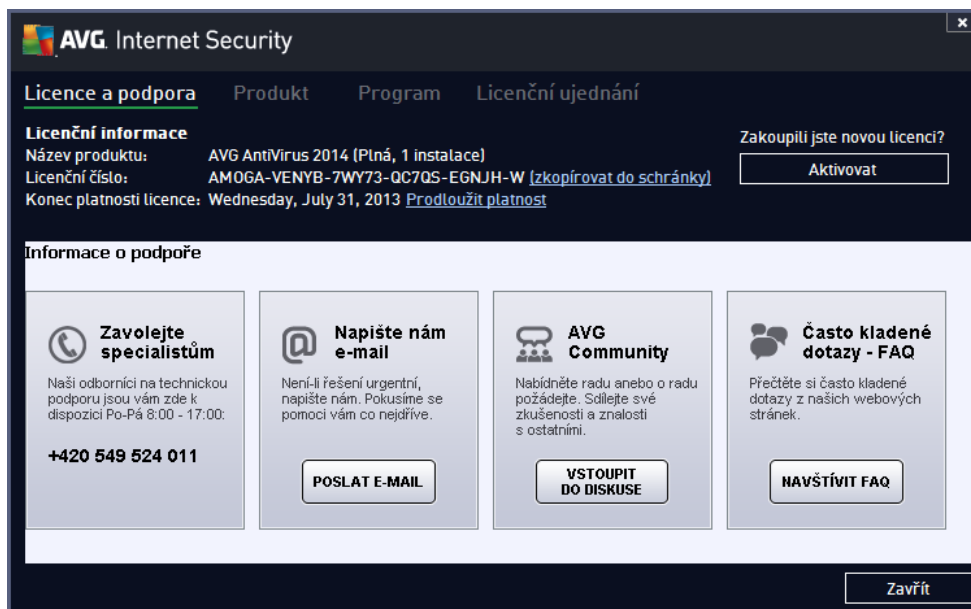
AVG. Internet Security

×

Licence a podpora Produkt Program Licenční ujednání

Licenční informace
Název produktu: AVG AntiVirus 2014 (Plná, 1 instalace)
Licenční číslo: AMOGA-VENYB-7WY73-QC7QS-EGNJH-W (zkopírovat do schránky)
Konec platnosti licence: Wednesday, July 31, 2013 Prodloužit platnost

Zakoupili jste novou licenci?
Aktivovat

Informace o podpoře

Zavolejte specialistům
Naši odborníci na technickou podporu jsou vám zde k dispozici Po-Pá 8:00 - 17:00:
+420 549 524 011

Napište nám e-mail
Není-li řešení urgentní, napište nám. Pokusíme se pomoci vám co nejdříve.
POSLAT E-MAIL

AVG Community
Nabídněte radu anebo o radu požádejte. Sdílejte své zkušenosti a znalosti s ostatními.
VSTOUPIT DO DISKUSE

Často kladené dotazy - FAQ
Přečtěte si často kladené dotazy z našich webových stránek.
NAVŠTÍVIT FAQ

Zavřít